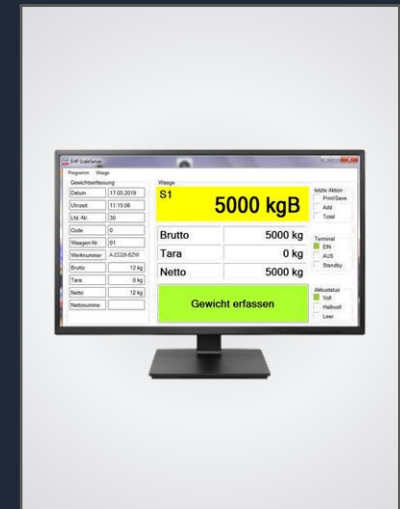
SHP ScaleServer
Programm Waage
Gewichtserfassung
Datum 17.05.2019
Uhrzeit 11:15:06
Lfd. Nr. 30
Code 0
Waagen-Nr. 01
Werknummer A-2228-BZW
Brutto 12 kg
Tara 0 kg
Netto 12 kg
Nettosumme
Waage
S1
5000 kgB
Brutto 5000 kg
Tara 0 kg
Netto 5000 kg
Gewicht erfassen
letzte Aktion
Print/Save
Add
Total
Terminal
EIN
AUS
Standby
Akkustatus
Voll
Halbvoll
Leer